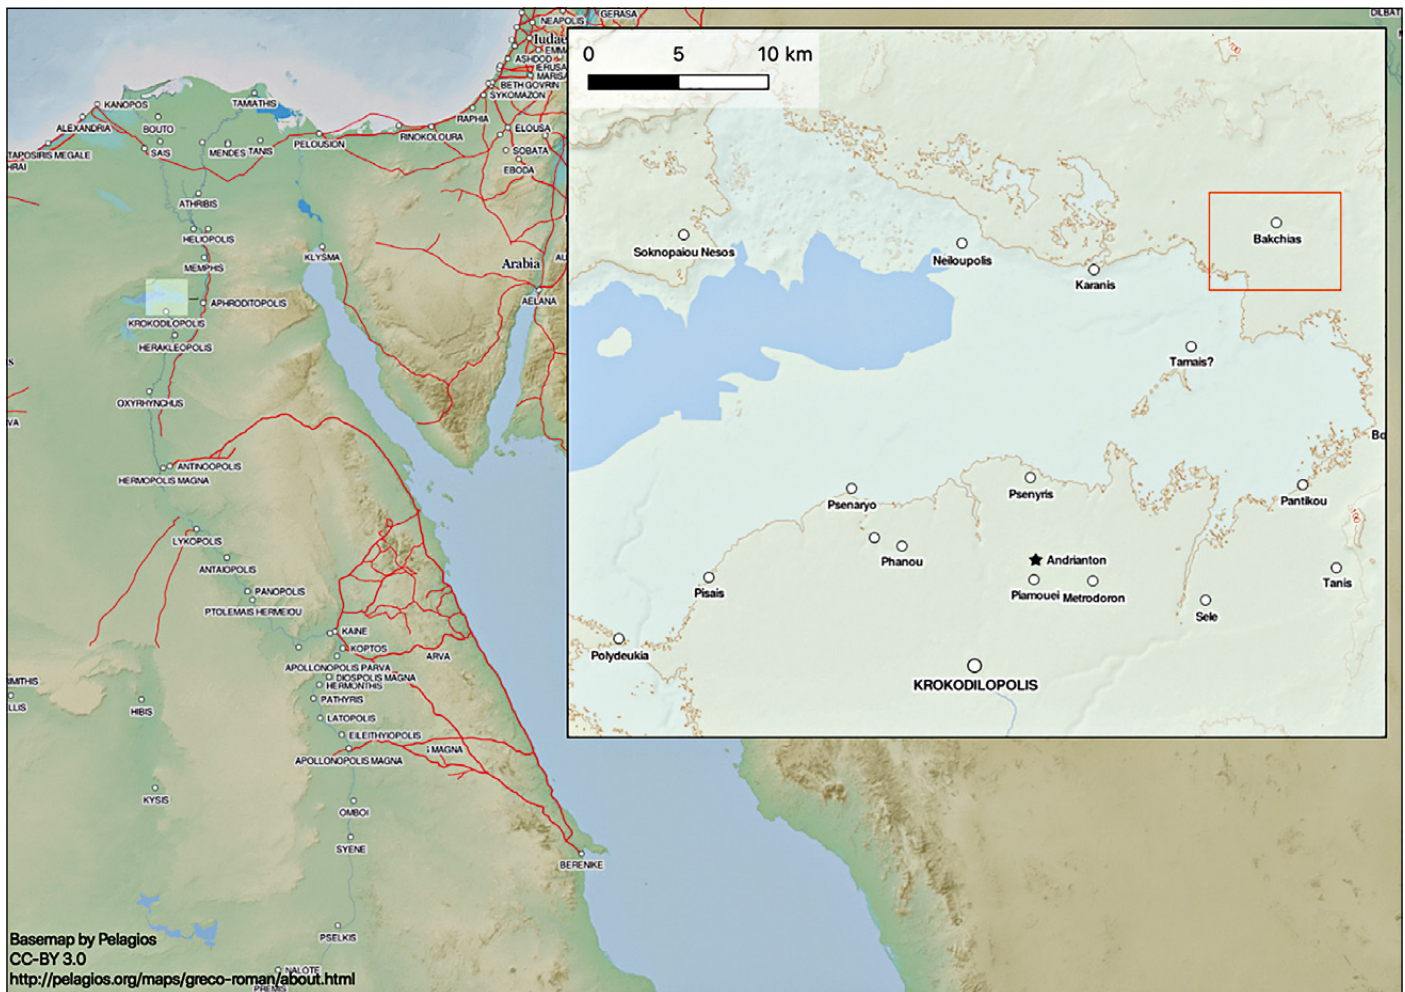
NEAPOLIS
GERASA
DILBAT
Iudae
EMM
ASHDOD
IERUSA
MARISA
BETH GOVRIN
SYKOMAZON
KANOPOS
TAMIATHIS
RAPHIA
ALEXANDRIA
BOUTO
ELOUSA
TAPOSIRIS MEGALE
SAIS
MENDES
TANIS
PELOUSION
RINOKOLOURA
SOBATA
EBODA
ATHRIBIS
HELIOPOLIS
MEMPHIS
KLYSMA
Arabia
AELANA
APHRODITOPOLIS
KROKODILOPOLIS
HERAKLEOPOLIS
OXYRHYNCHUS
ANTINOOPOLIS
HERMOPOLIS MAGNA
LYKOPOLIS
ANTAIOPOLIS
PANOPOLIS
PTOLEMAIS HERMEIOU
KAINE
KOPTOS
ARVA
APOLLONOPOLIS PARVA
DIOSPOLIS MAGNA
HERMONTHIS
PATHYRIS
LATOPOLIS
EILEITHYIOPOLIS
MAGNA
APOLLONOPOLIS MAGNA
HIBIS
KYSIS
OMBOI
SYENE
BERENIKE
PSELKIS
NALOTE
PREMIS

0 5 10 km
Soknopaiou Nesos
Neiloupolis
Karanis
Bakchias
Tamais?
Psenaryo
Psenyris
Pantikou
Phanou
Andrianton
Pisais
Piamouei
Metrodoron
Tanis
Sele
Polydeukia
KROKODILOPOLIS

Basemap by Pelagios
CC-BY 3.0
http://pelagios.org/maps/greco-roman/about.html